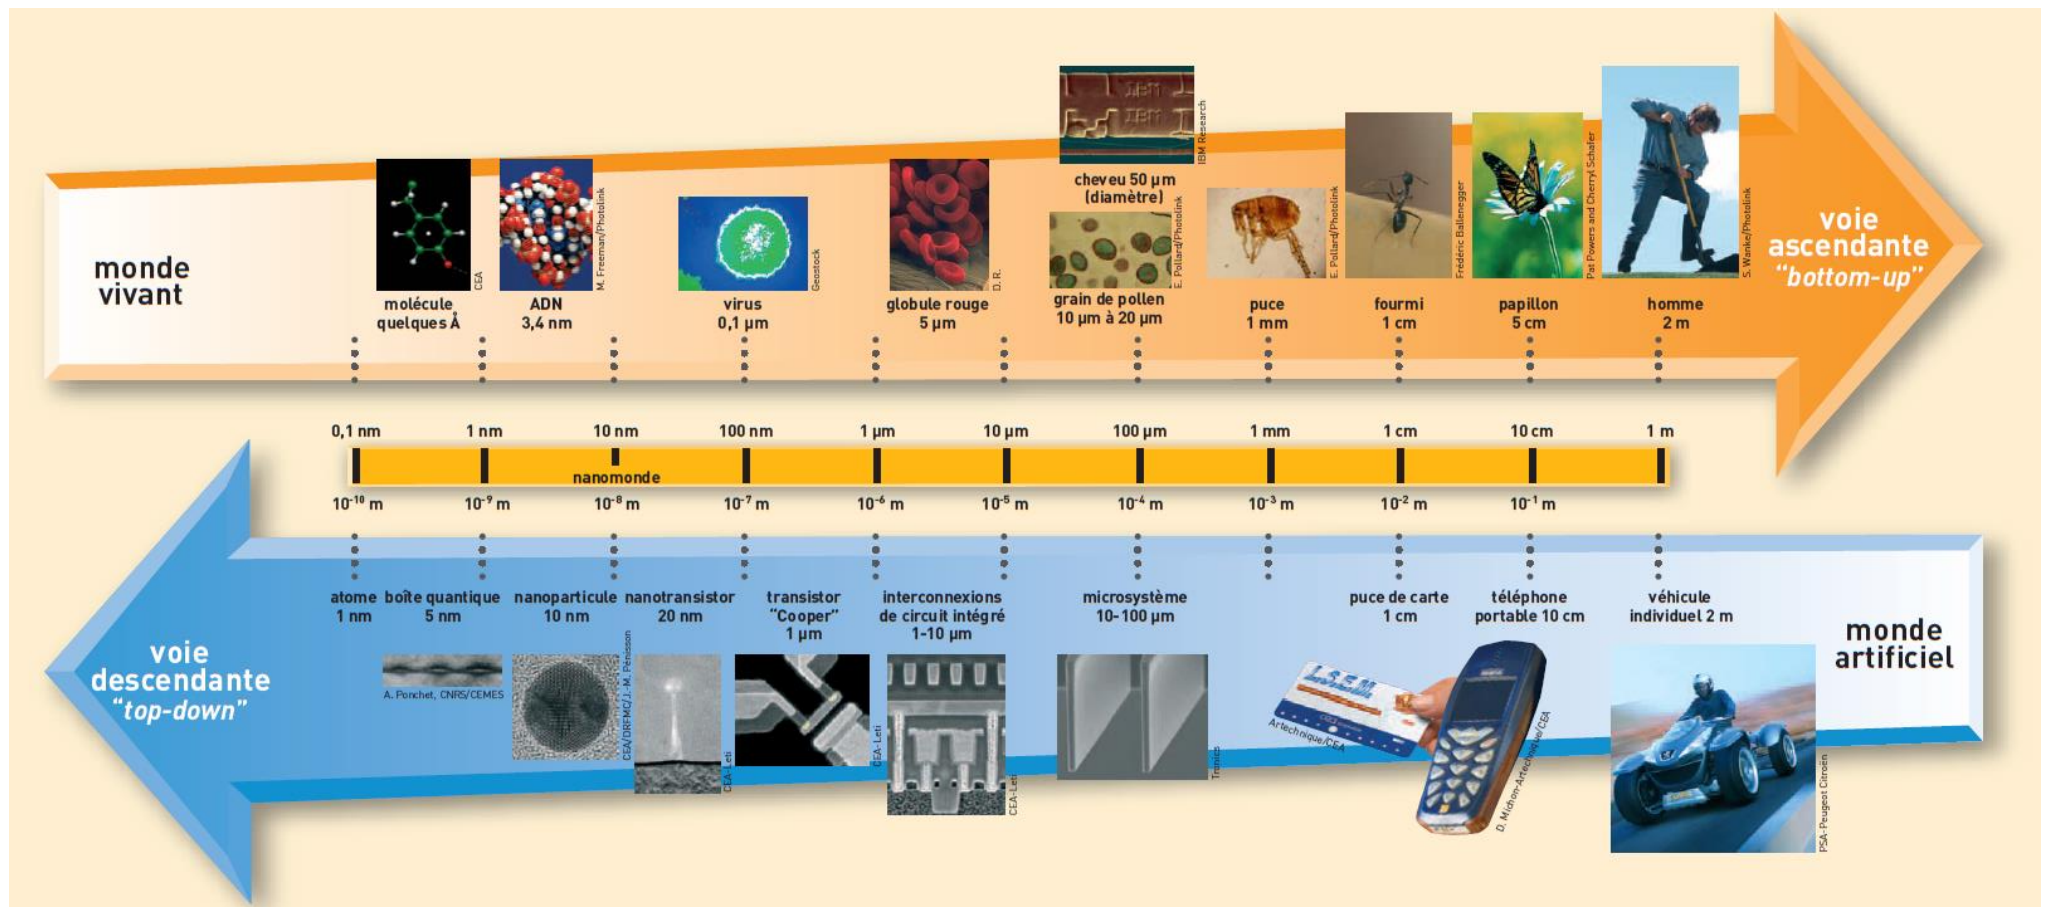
monde vivant

CEA
molécule quelques Å

M. Freeman/Photolink
ADN 3,4 nm

Geostock
virus 0,1 µm

D. R.
globule rouge 5 µm

IBM Research
cheveu 50 µm (diamètre)

E. Pollard/Photolink
grain de pollen 10 µm à 20 µm

E. Pollard/Photolink
puce 1 mm

Frédéric Ballenegger
fourmi 1 cm

Pat Powers and Cherryl Schafer
papillon 5 cm

S. Wanke/Photolink
homme 2 m

voie ascendante "bottom-up"

| 0,1 nm | 1 nm | 10 nm | 100 nm | 1 µm | 10 µm | 100 µm | 1 mm | 1 cm | 10 cm | 1 m |
|---|---|---|---|---|---|---|---|---|---|---|
| $10^{-10}$ m | $10^{-9}$ m | $10^{-8}$ m | $10^{-7}$ m | $10^{-6}$ m | $10^{-5}$ m | $10^{-4}$ m | $10^{-3}$ m | $10^{-2}$ m | $10^{-1}$ m | |

nanomonde

atome 1 nm

boîte quantique 5 nm
A. Ponchet, CNRS/CEMES

nanoparticule 10 nm
CEA/DRFMC/J.-M. Pénisson

nanotransistor 20 nm
CEA-Leti

transistor "Cooper" 1 µm
CEA-Leti

interconnexions de circuit intégré 1-10 µm
CEA-Leti

microsystème 10-100 µm
Tronics

puce de carte 1 cm
Artechnique/CEA

téléphone portable 10 cm
D. Michon-Artechnique/CEA

véhicule individuel 2 m
PSA-Peugeot Citroën

voie descendante "top-down"

monde artificiel